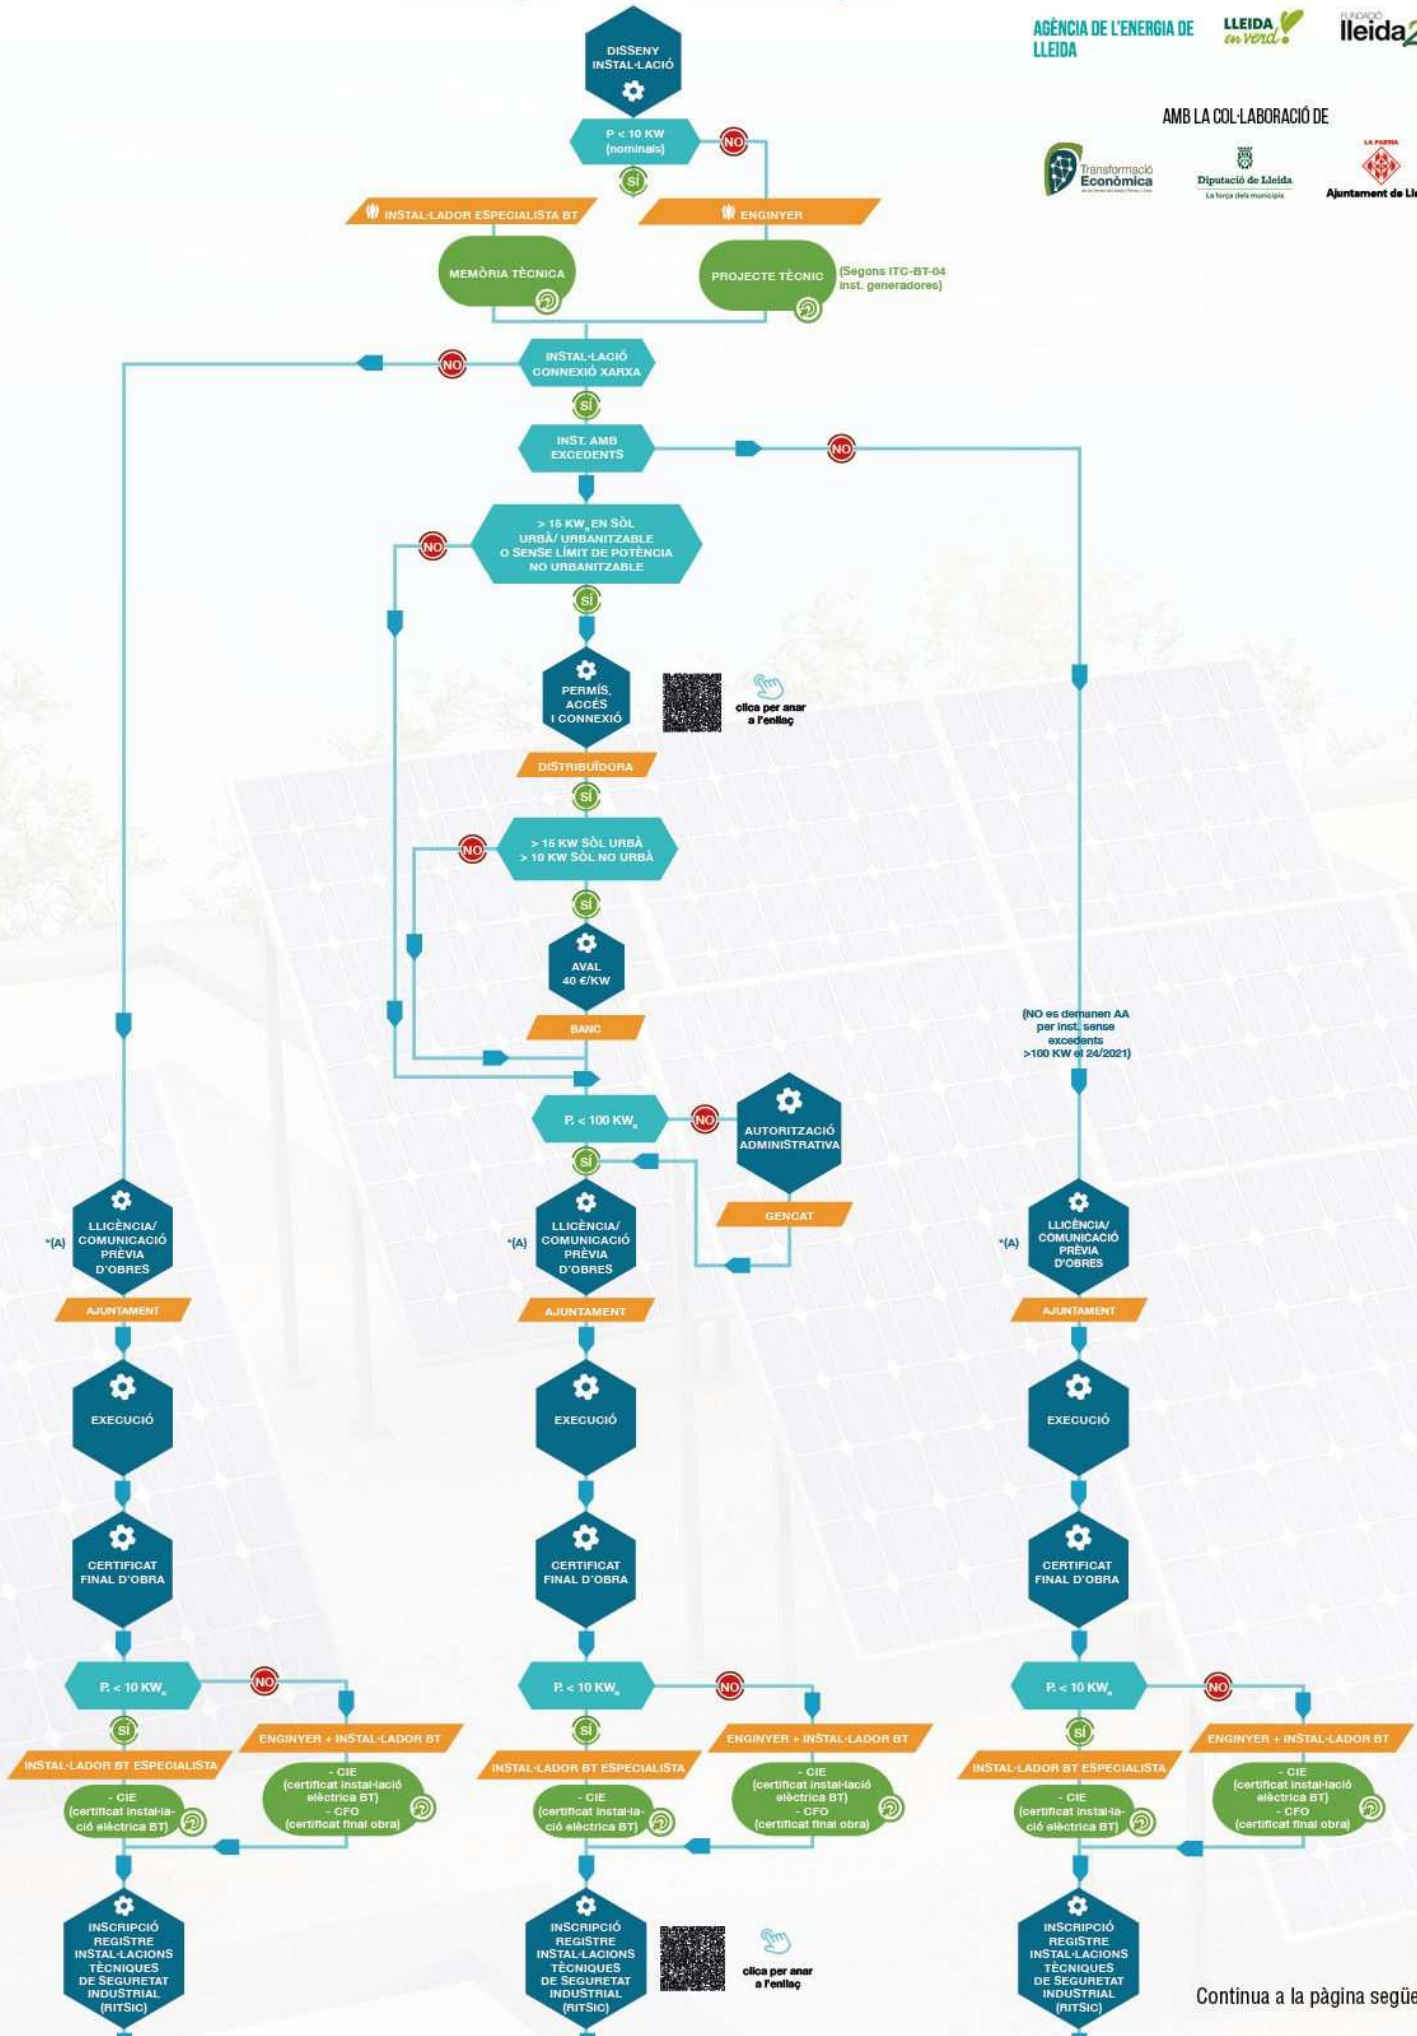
AGÈNCIA DE L'ENERGIA DE LLEIDA
LLEIDA en verd
FUNDACIÓ lleida2

AMB LA COL·LABORACIÓ DE
Transformació Econòmica
Diputació de Lleida
Ajuntament de Ll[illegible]

DISSENY INSTAL·LACIÓ

P < 10 KW (nominals)
NO
SÍ

INSTAL·LADOR ESPECIALISTA BT
ENGINYER

MEMÒRIA TÈCNICA
PROJECTE TÈCNIC
(Segons ITC-BT-04 inst. generadores)

INSTAL·LACIÓ CONNEXIÓ XARXA
NO
SÍ

INST. AMB EXCEDENTS
NO

> 15 KW$_n$ EN SÒL URBÀ/ URBANITZABLE O SENSE LÍMIT DE POTÈNCIA NO URBANITZABLE
NO
SÍ

PERMÍS, ACCÉS I CONNEXIÓ
clica per anar a l'enllaç
DISTRIBUÏDORA
SÍ

> 15 KW SÒL URBÀ
> 10 KW SÒL NO URBÀ
NO
SÍ

AVAL 40 €/KW
BANC

(NO es demanen AA per inst. sense excedents >100 KW el 24/2021)

P$_n$ < 100 KW$_n$
NO
AUTORITZACIÓ ADMINISTRATIVA
GENCAT
SÍ

*(A) LLICÈNCIA/ COMUNICACIÓ PRÈVIA D'OBRES
AJUNTAMENT
EXECUCIÓ
CERTIFICAT FINAL D'OBRA
P$_n$ < 10 KW$_n$
NO
SÍ
INSTAL·LADOR BT ESPECIALISTA
ENGINYER + INSTAL·LADOR BT
- CIE (certificat instal·lació elèctrica BT)
- CIE (certificat instal·lació elèctrica BT) - CFO (certificat final obra)
INSCRIPCIÓ REGISTRE INSTAL·LACIONS TÈCNIQUES DE SEGURETAT INDUSTRIAL (RITSIC)

*(A) LLICÈNCIA/ COMUNICACIÓ PRÈVIA D'OBRES
AJUNTAMENT
EXECUCIÓ
CERTIFICAT FINAL D'OBRA
P$_n$ < 10 KW$_n$
NO
SÍ
INSTAL·LADOR BT ESPECIALISTA
ENGINYER + INSTAL·LADOR BT
- CIE (certificat instal·lació elèctrica BT)
- CIE (certificat instal·lació elèctrica BT) - CFO (certificat final obra)
INSCRIPCIÓ REGISTRE INSTAL·LACIONS TÈCNIQUES DE SEGURETAT INDUSTRIAL (RITSIC)
clica per anar a l'enllaç

*(A) LLICÈNCIA/ COMUNICACIÓ PRÈVIA D'OBRES
AJUNTAMENT
EXECUCIÓ
CERTIFICAT FINAL D'OBRA
P$_n$ < 10 KW$_n$
NO
SÍ
INSTAL·LADOR BT ESPECIALISTA
ENGINYER + INSTAL·LADOR BT
- CIE (certificat instal·lació elèctrica BT)
- CIE (certificat instal·lació elèctrica BT) - CFO (certificat final obra)
INSCRIPCIÓ REGISTRE INSTAL·LACIONS TÈCNIQUES DE SEGURETAT INDUSTRIAL (RITSIC)

Continua a la pàgina següe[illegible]